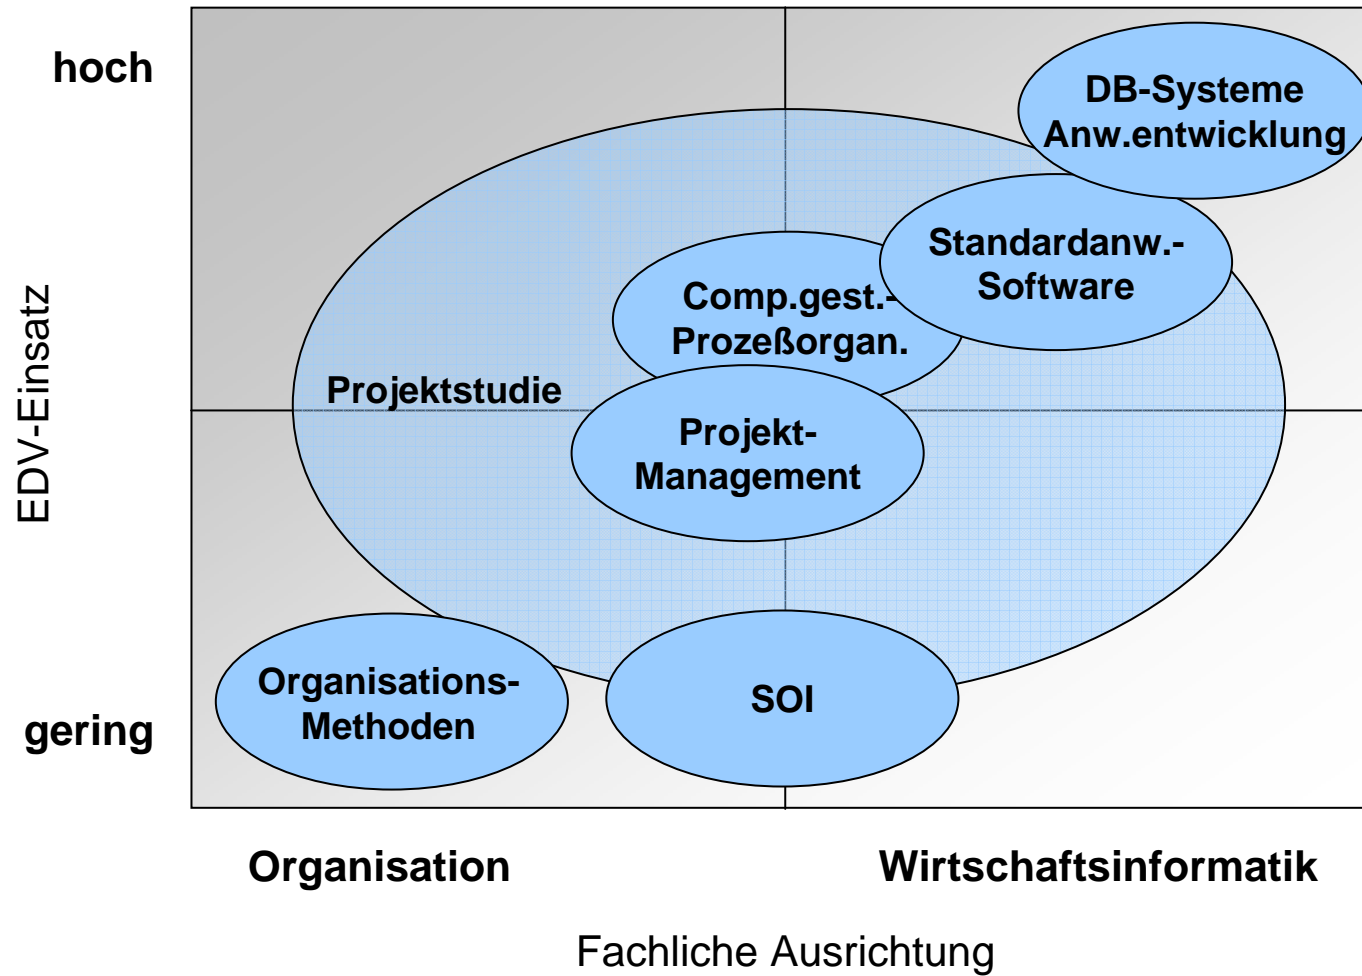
hoch

EDV-Einsatz

gering

DB-Systeme Anw.entwicklung

Standardanw.-Software

Comp.gest.-Prozeßorgan.

Projektstudie

Projekt-Management

Organisations-Methoden

SOI

Organisation

Wirtschaftsinformatik

Fachliche Ausrichtung